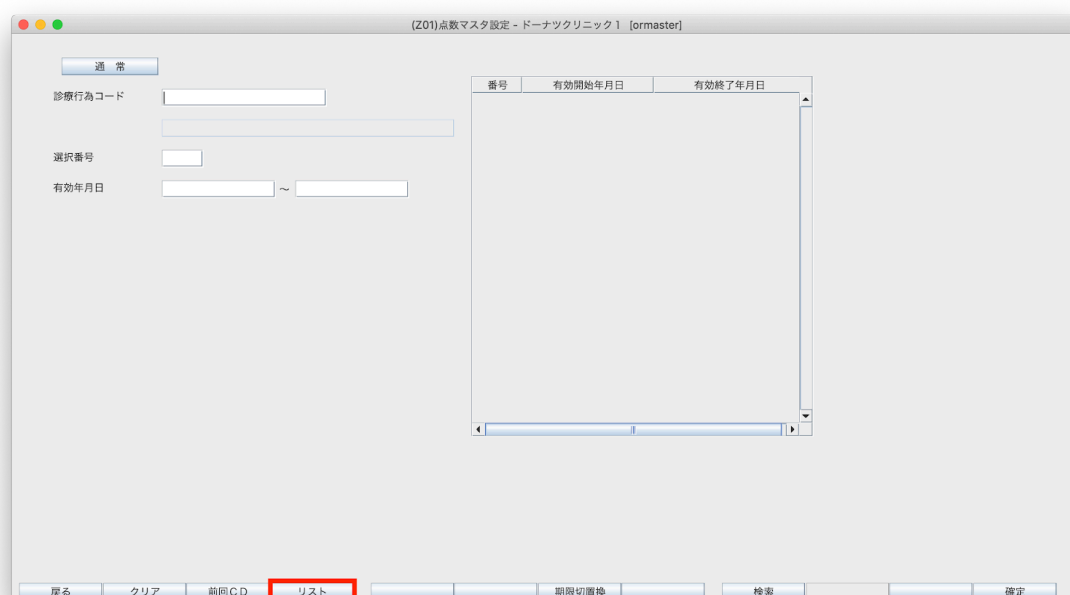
(Z01)点数マスタ設定 - ドーナツクリニック１ [ormaster]

通　常

診療行為コード

選択番号

有効年月日 ～

| 番号 | 有効開始年月日 | 有効終了年月日 |
|---|---|---|

戻る　クリア　前回ＣＤ　リスト　期限切置換　検索　確定